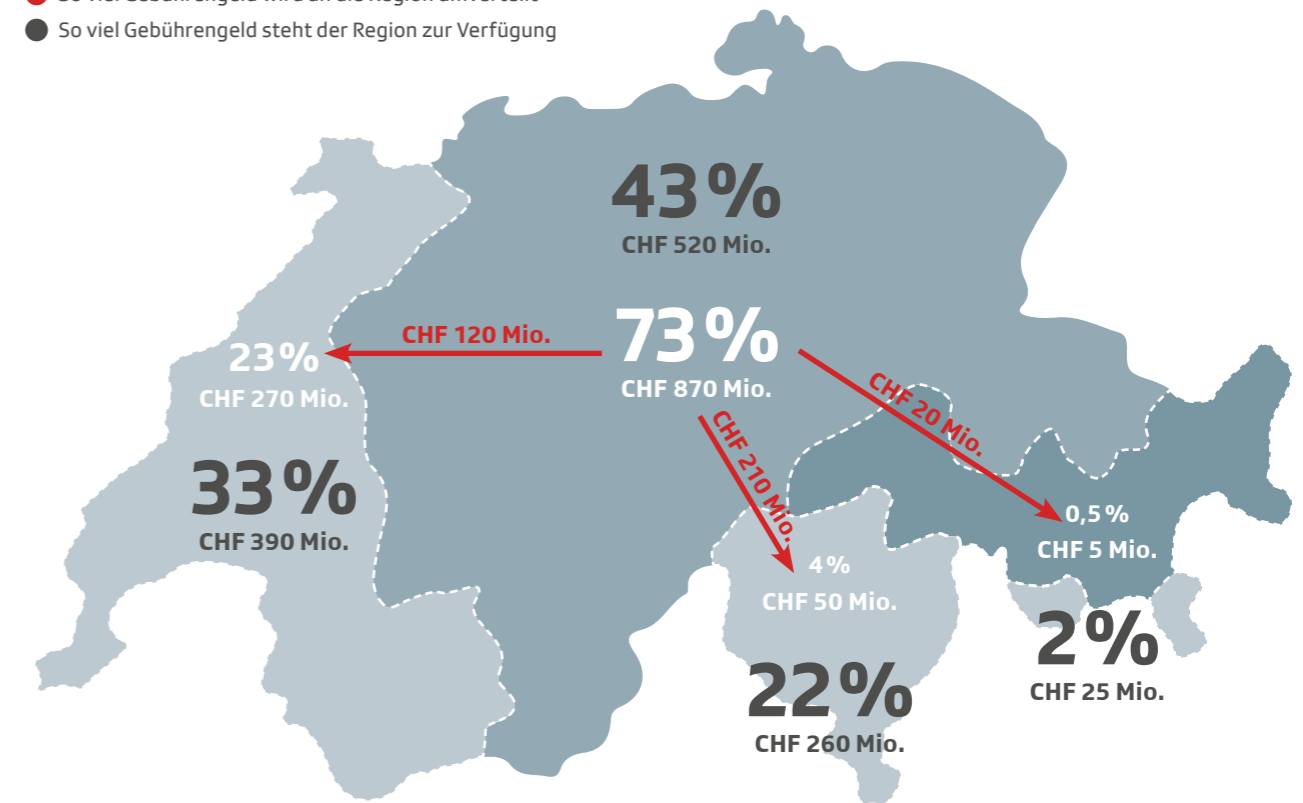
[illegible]
So viel Gebührengeld steht der Region zur Verfügung

43%
CHF 520 Mio.

73%
CHF 870 Mio.

CHF 120 Mio.

23%
CHF 270 Mio.

33%
CHF 390 Mio.

CHF 210 Mio.

CHF 20 Mio.

0,5%
CHF 5 Mio.

4%
CHF 50 Mio.

22%
CHF 260 Mio.

2%
CHF 25 Mio.